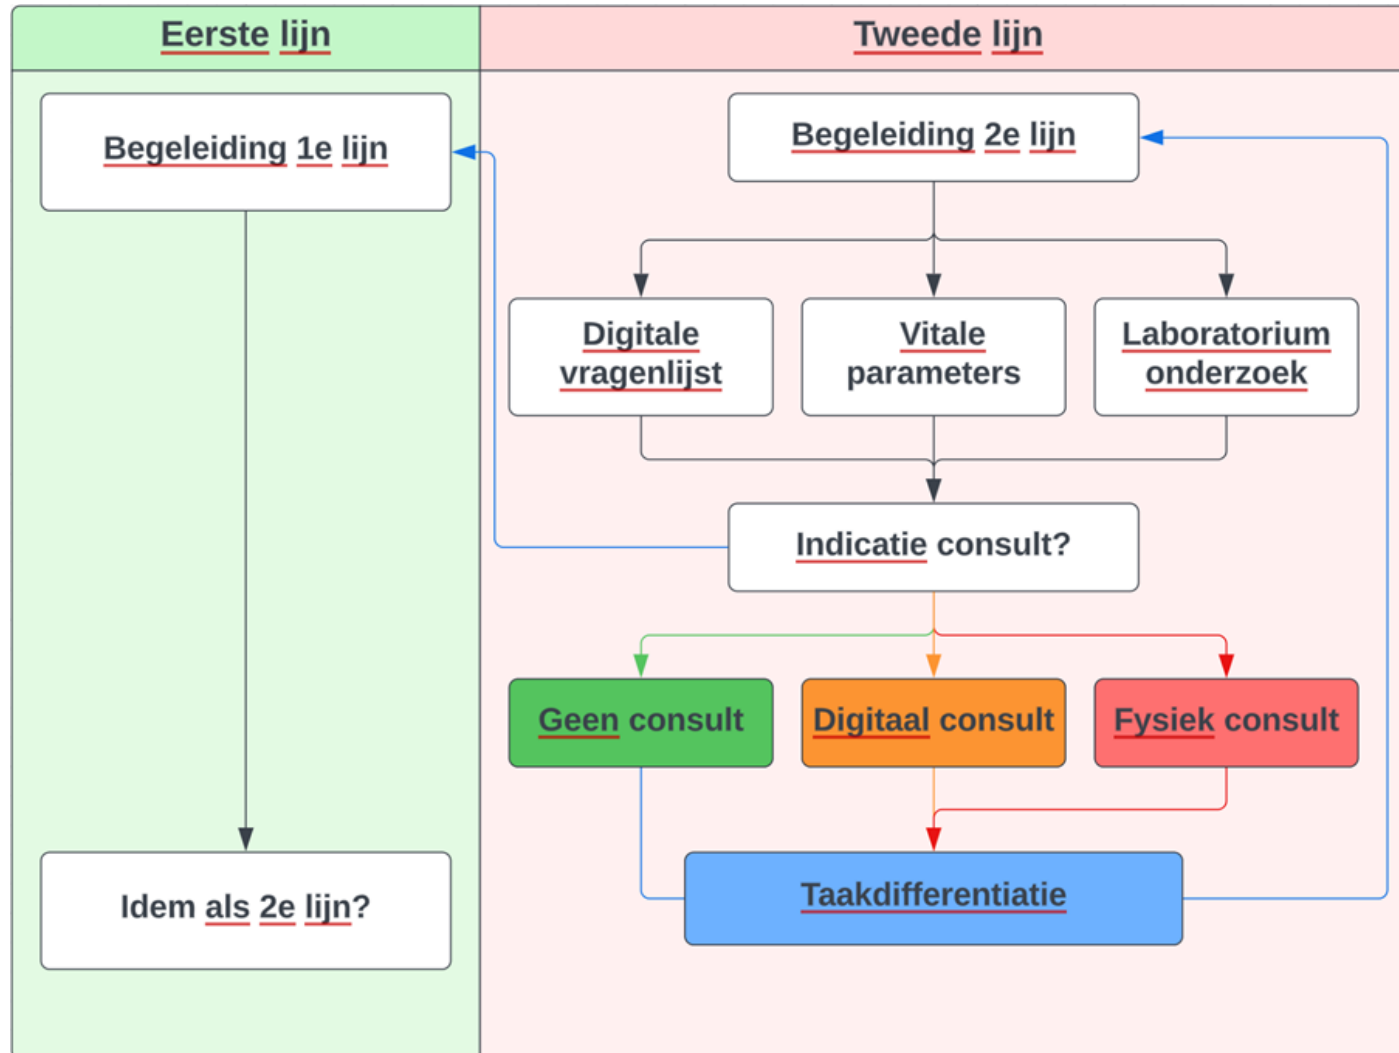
Eerste lijn

Begeleiding 1e lijn

Idem als 2e lijn?

Tweede lijn

Begeleiding 2e lijn

Digitale vragenlijst

Vitale parameters

Laboratorium onderzoek

Indicatie consult?

Geen consult

Digitaal consult

Fysiek consult

Taakdifferentiatie